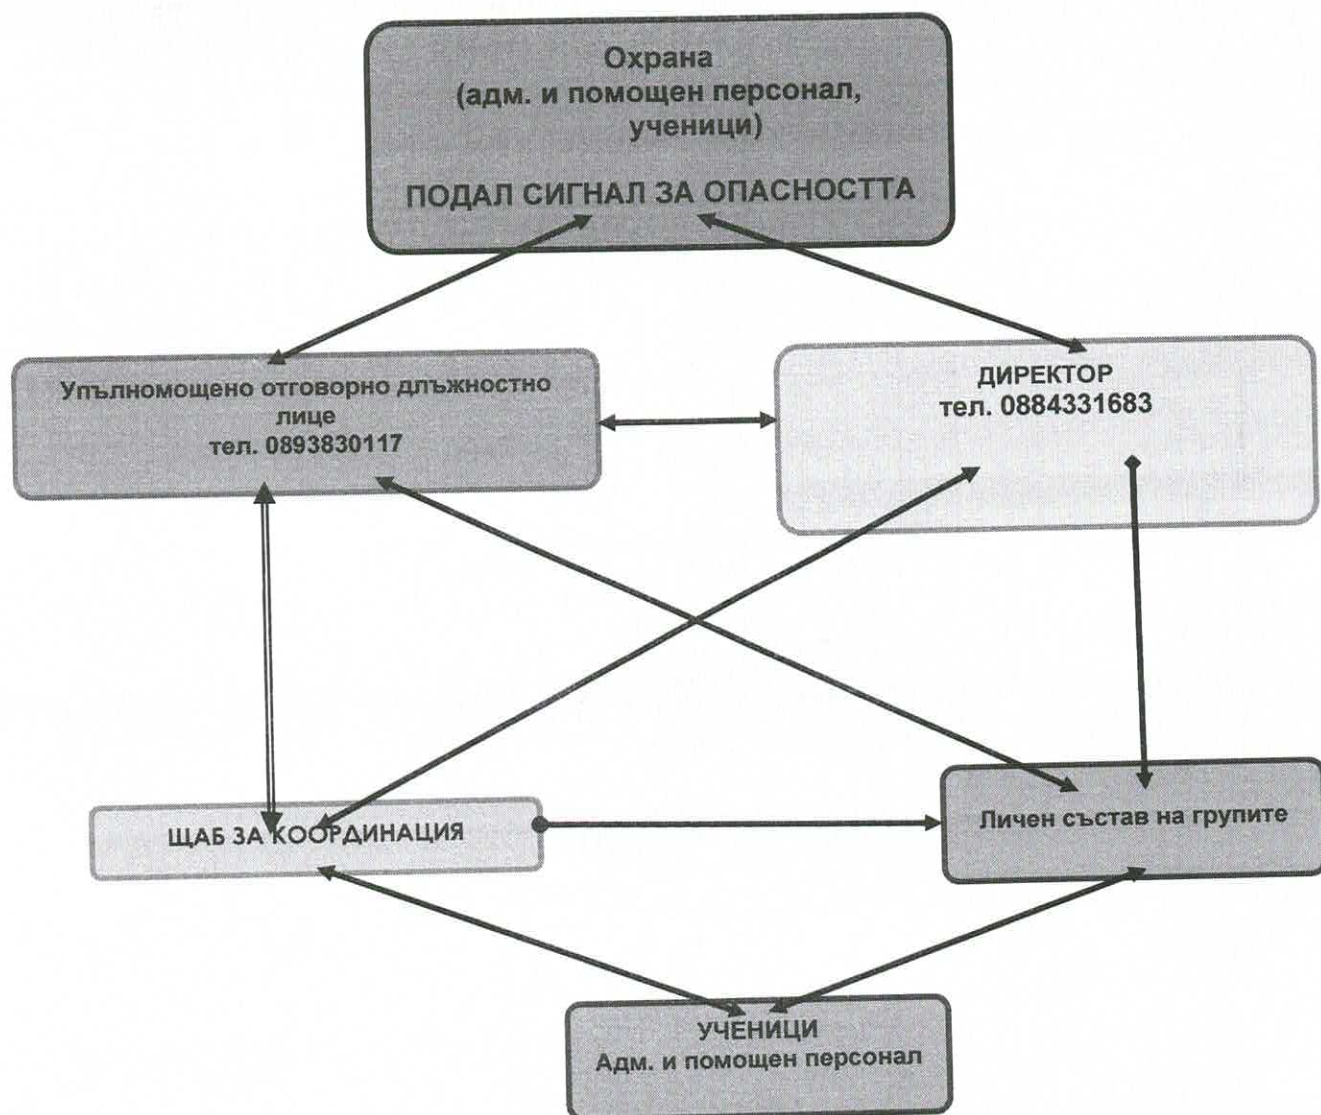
Охрана
(адм. и помощен персонал, ученици)

ПОДАЛ СИГНАЛ ЗА ОПАСНОСТТА

Упълномощено отговорно длъжностно лице
тел. 0893830117

ДИРЕКТОР
тел. 0884331683

ЩАБ ЗА КООРДИНАЦИЯ

Личен състав на групите

УЧЕНИЦИ
Адм. и помощен персонал